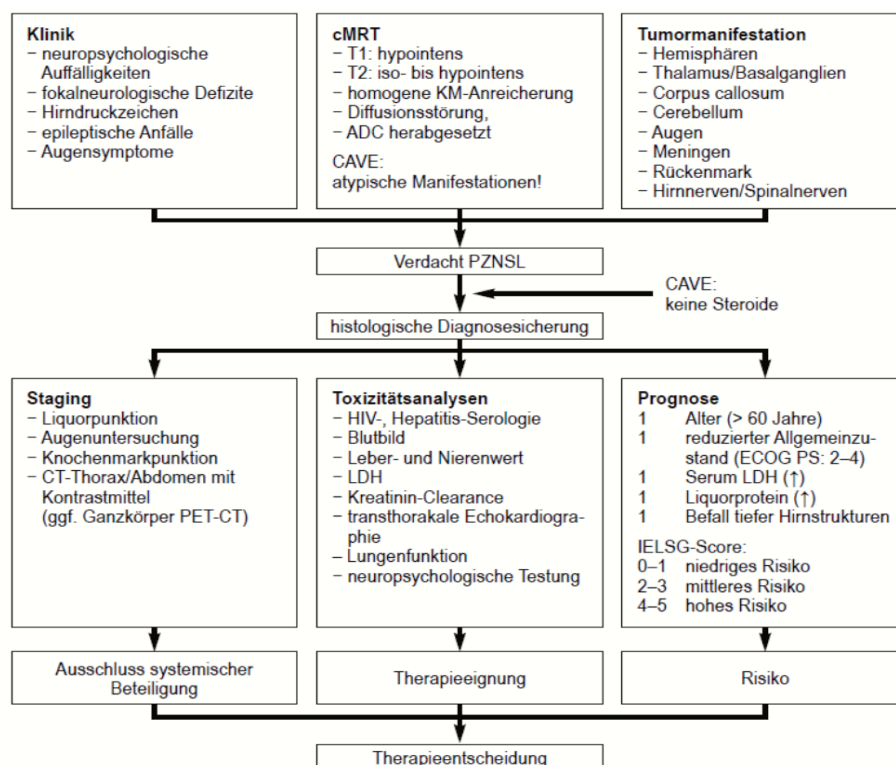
**Klinik**
– neuropsychologische Auffälligkeiten
– fokalneurologische Defizite
– Hirndruckzeichen
– epileptische Anfälle
– Augensymptome

**cMRT**
– T1: hypointens
– T2: iso- bis hypointens
– homogene KM-Anreicherung
– Diffusionsstörung,
– ADC herabgesetzt

CAVE:
atypische Manifestationen!

**Tumormanifestation**
– Hemisphären
– Thalamus/Basalganglien
– Corpus callosum
– Cerebellum
– Augen
– Meningen
– Rückenmark
– Hirnnerven/Spinalnerven

Verdacht PZNSL

CAVE:
keine Steroide

histologische Diagnosesicherung

**Staging**
– Liquorpunktion
– Augenuntersuchung
– Knochenmarkpunktion
– CT-Thorax/Abdomen mit Kontrastmittel (ggf. Ganzkörper PET-CT)

**Toxizitätsanalysen**
– HIV-, Hepatitis-Serologie
– Blutbild
– Leber- und Nierenwert
– LDH
– Kreatinin-Clearance
– transthorakale Echokardiographie
– Lungenfunktion
– neuropsychologische Testung

**Prognose**
1 Alter (> 60 Jahre)
1 reduzierter Allgemeinzustand (ECOG PS: 2–4)
1 Serum LDH (↑)
1 Liquorprotein (↑)
1 Befall tiefer Hirnstrukturen

IELSG-Score:
0–1 niedriges Risiko
2–3 mittleres Risiko
4–5 hohes Risiko

Ausschluss systemischer Beteiligung

Therapieeignung

Risiko

Therapieentscheidung